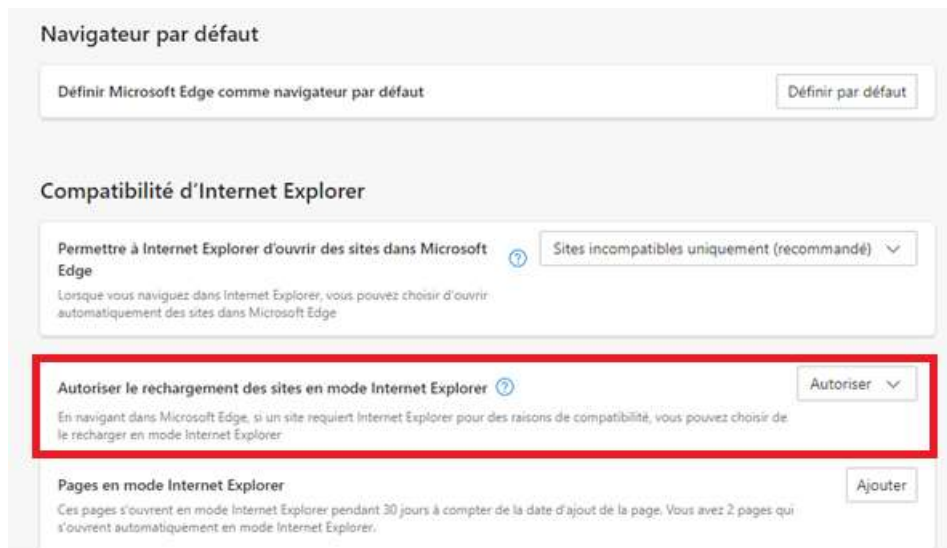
Navigateur par défaut

Définir Microsoft Edge comme navigateur par défaut

Définir par défaut

Compatibilité d'Internet Explorer

Permettre à Internet Explorer d'ouvrir des sites dans Microsoft Edge

Lorsque vous naviguez dans Internet Explorer, vous pouvez choisir d'ouvrir automatiquement des sites dans Microsoft Edge

Sites incompatibles uniquement (recommandé)

Autoriser le rechargement des sites en mode Internet Explorer

En navigant dans Microsoft Edge, si un site requiert Internet Explorer pour des raisons de compatibilité, vous pouvez choisir de le recharger en mode Internet Explorer

Autoriser

Pages en mode Internet Explorer

Ces pages s'ouvrent en mode Internet Explorer pendant 30 jours à compter de la date d'ajout de la page. Vous avez 2 pages qui s'ouvrent automatiquement en mode Internet Explorer.

Ajouter